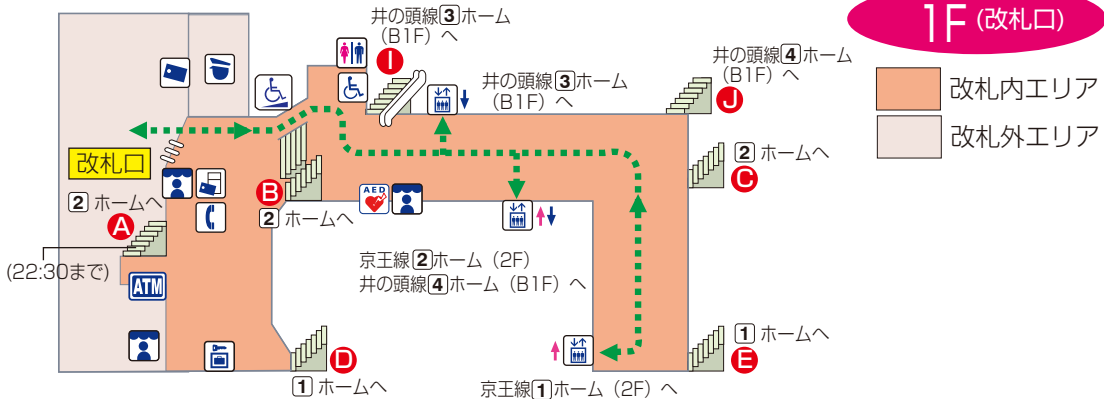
1F（改札口）

改札内エリア

改札外エリア

井の頭線3ホーム（B1F）へ

I

井の頭線4ホーム（B1F）へ

J

井の頭線3ホーム（B1F）へ

改札口

2 ホームへ

C

2 ホームへ

A

B

2 ホームへ

AED

(22:30まで)

ATM

京王線2ホーム（2F）
井の頭線4ホーム（B1F）へ

1 ホームへ

D

1 ホームへ

1 ホームへ

E

京王線1ホーム（2F）へ